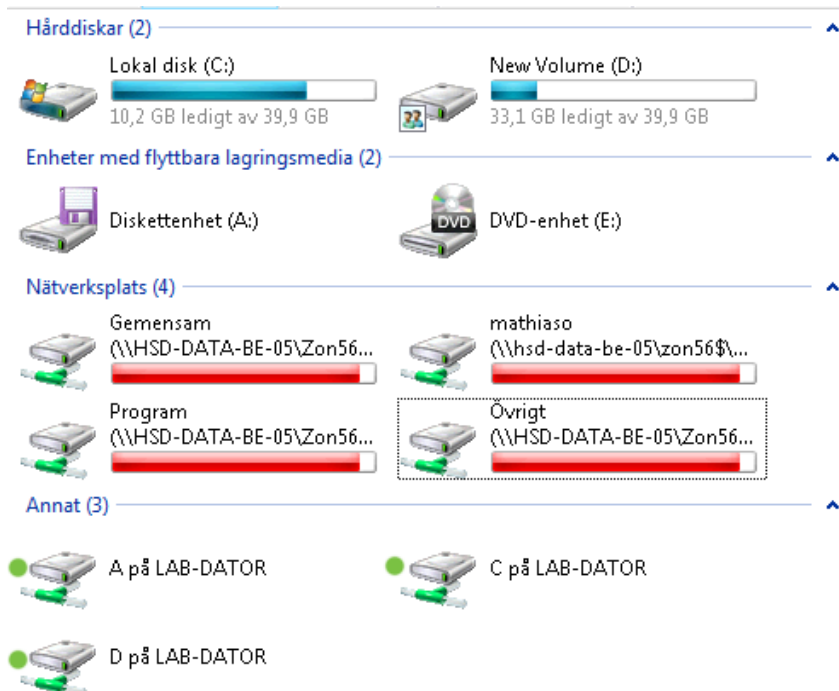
Hårddiskar (2)

Lokal disk (C:)
10,2 GB ledigt av 39,9 GB

New Volume (D:)
33,1 GB ledigt av 39,9 GB

Enheter med flyttbara lagringsmedia (2)

Diskettenhet (A:)

DVD
DVD-enhet (E:)

Nätverksplats (4)

Gemensam
(\\HSD-DATA-BE-05\Zon56...

mathiaso
(\\hsd-data-be-05\zon56$\...

Program
(\\HSD-DATA-BE-05\Zon56...

Övrigt
(\\HSD-DATA-BE-05\Zon56...

Annat (3)

A på LAB-DATOR

C på LAB-DATOR

D på LAB-DATOR